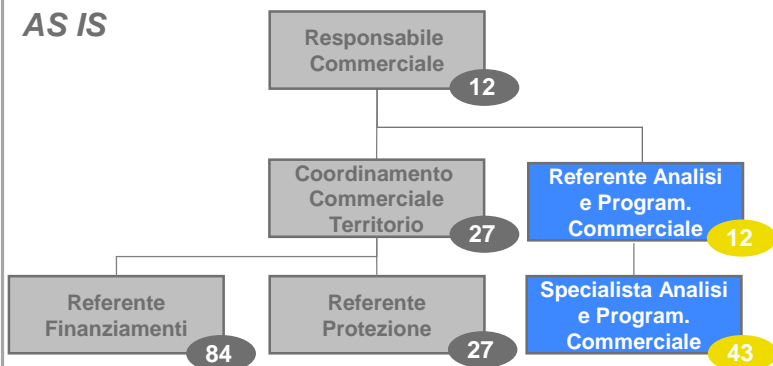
AS IS

Responsabile Commerciale
12

Coordinamento Commerciale Territorio
27

Referente Analisi e Program. Commerciale
12

Referente Finanziamenti
84

Referente Protezione
27

Specialista Analisi e Program. Commerciale
43